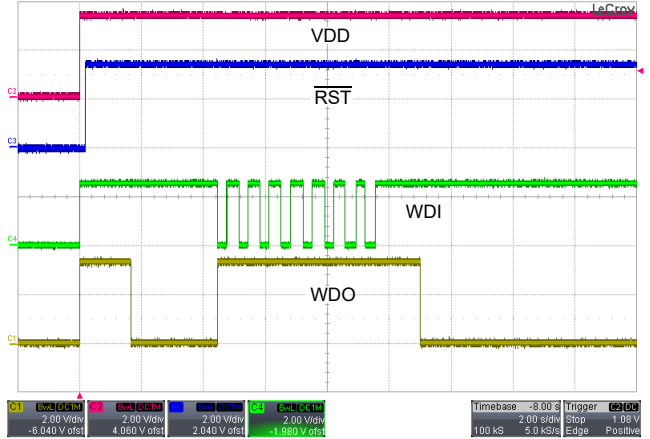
LeCroy

VDD

$\overline{RST}$

WDI

WDO

C2
C3
C4
C1

C1 BwL DC1M 2.00 V/div -6.040 V ofst
C2 BwL DC1M 2.00 V/div 4.060 V ofst
C3 BwL DC1M 2.00 V/div 2.040 V ofst
C4 BwL DC1M 2.00 V/div -1.980 V ofst

Timebase -8.00 s 2.00 s/div 100 kS 5.0 kS/s
Trigger C2 DC Stop 1.08 V Edge Positive